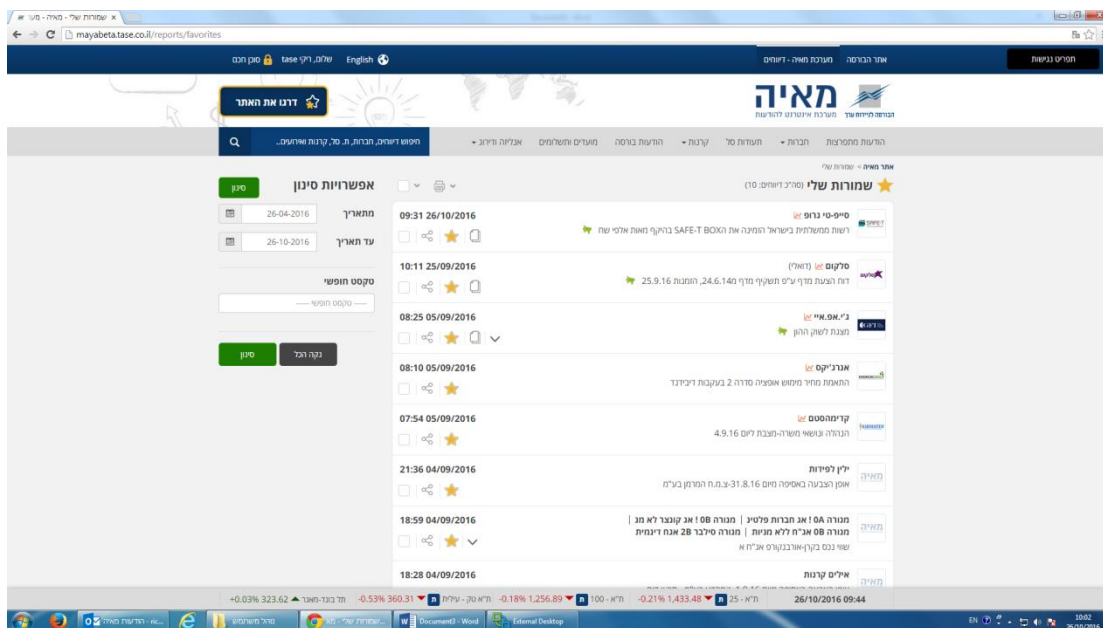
שמורות שלי - מאיה - מע ×

mayabeta.tase.co.il/reports/favorites

תפריט נגישות

אתר הבורסה | מערכת מאיה - דיווחים

English | שלום, רקי tase | סוכן חכם

מאיה
מערכת אינטרנט להודעות
הבורסה לניירות ערך

דרגו את האתר

הודעות מתפרצות | חברות | תעודות סל | קרנות | הודעות בורסה | מועדים ותשלומים | אנליזה ודירוג

חיפוש דיווחים, חברות, ת. סל, קרנות ואירועים..

אתר מאיה > שמורות שלי

שמורות שלי (סה"כ דיווחים: 10)

אפשרויות סינון
סינון

מתאריך 26-04-2016

עד תאריך 26-10-2016

טקסט חופשי

---- טקסט חופשי ----

נקה הכל | סינון

סייפ-טי גרופ
רשות ממשלתית בישראל הזמינה את הSAFE-T BOX בהיקף מאות אלפי שח
09:31 26/10/2016

סלקום (דואלי)
דוח הצעת מדף ע"פ תשקיף מדף מ24.6.14, הזמנות 25.9.16
10:11 25/09/2016

ג'י.אפ.איי
מצגת לשוק ההון
08:25 05/09/2016

אנרג'יקס
התאמת מחיר מימוש אופציה סדרה 2 בעקבות דיבידנד
08:10 05/09/2016

קדימהסטם
הנהלה ונושאי משרה-מצבת ליום 4.9.16
07:54 05/09/2016

ילין לפידות
אופן הצבעה באסיפה מיום 31.8.16-צ.מ.ח המרחן בע"מ
21:36 04/09/2016

מנורה 0A ! אג חברות פלטינ | מנורה 0B ! אג קונצר לא מנ | מנורה 0B אג"ח ללא מניות | מנורה סילבר 2B אגח דינמית
שווי נכס בקרן-אורבנקורפ אג"ח א
18:59 04/09/2016

אילים קרנות
18:28 04/09/2016

26/10/2016 09:44 | ת"א - 25 1,433.48 -0.21% | ת"א - 100 1,256.89 -0.18% | ת"א טק - עילית 360.31 -0.53% | תל בונד-תאגיד 323.62 +0.03%

10:02
26/10/2016